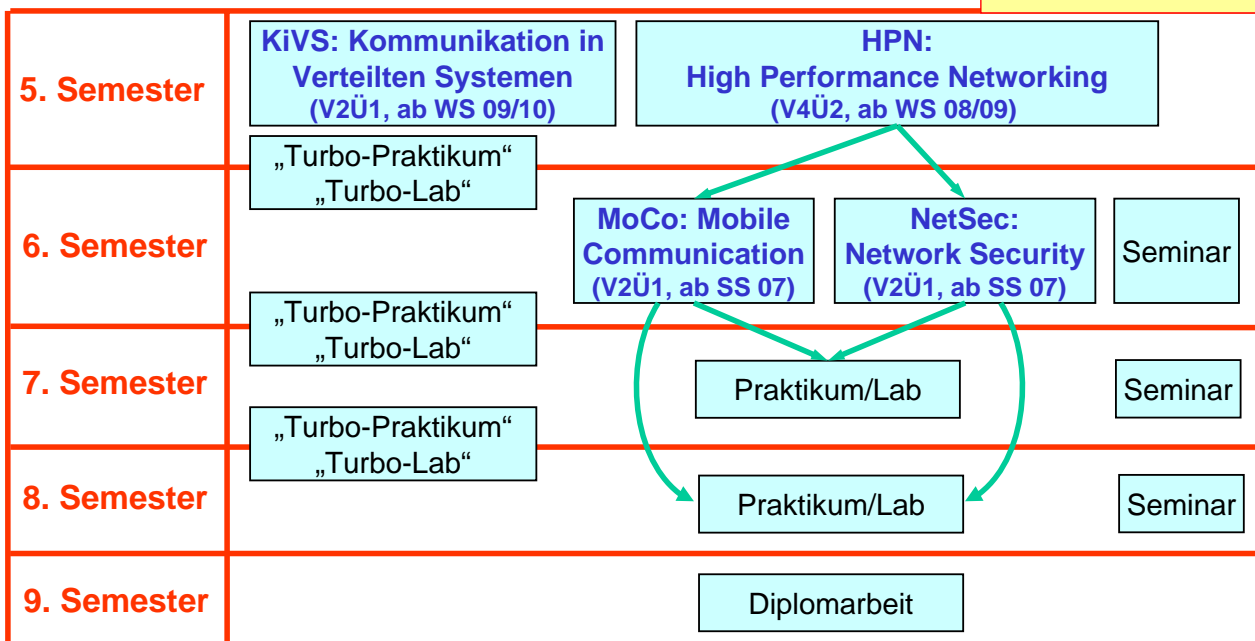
5. Semester

KiVS: Kommunikation in Verteilten Systemen
(V2Ü1, ab WS 09/10)

HPN:
High Performance Networking
(V4Ü2, ab WS 08/09)

„Turbo-Praktikum“
„Turbo-Lab“

6. Semester

MoCo: Mobile Communication
(V2Ü1, ab SS 07)

NetSec:
Network Security
(V2Ü1, ab SS 07)

Seminar

„Turbo-Praktikum“
„Turbo-Lab“

7. Semester

Praktikum/Lab

Seminar

„Turbo-Praktikum“
„Turbo-Lab“

8. Semester

Praktikum/Lab

Seminar

9. Semester

Diplomarbeit